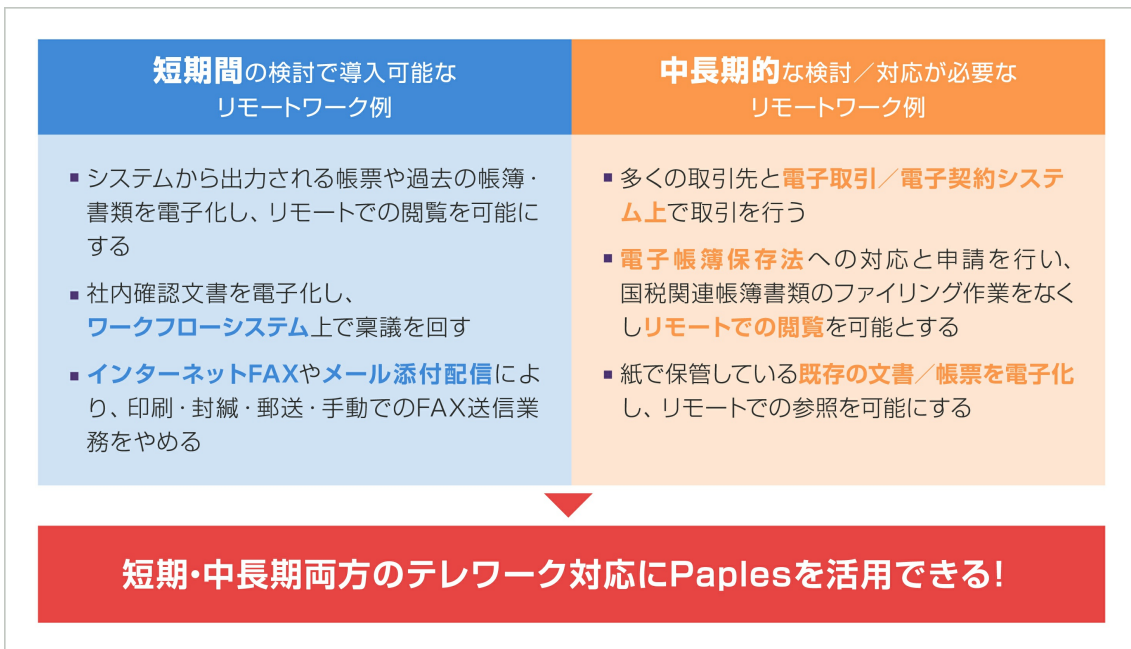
短期間の検討で導入可能なリモートワーク例

▪ システムから出力される帳票や過去の帳簿・書類を電子化し、リモートでの閲覧を可能にする

▪ 社内確認文書を電子化し、ワークフローシステム上で稟議を回す

▪ インターネットFAXやメール添付配信により、印刷・封緘・郵送・手動でのFAX送信業務をやめる

中長期的な検討／対応が必要なリモートワーク例

▪ 多くの取引先と電子取引／電子契約システム上で取引を行う

▪ 電子帳簿保存法への対応と申請を行い、国税関連帳簿書類のファイリング作業をなくしリモートでの閲覧を可能とする

▪ 紙で保管している既存の文書／帳票を電子化し、リモートでの参照を可能にする

短期・中長期両方のテレワーク対応にPaplesを活用できる！